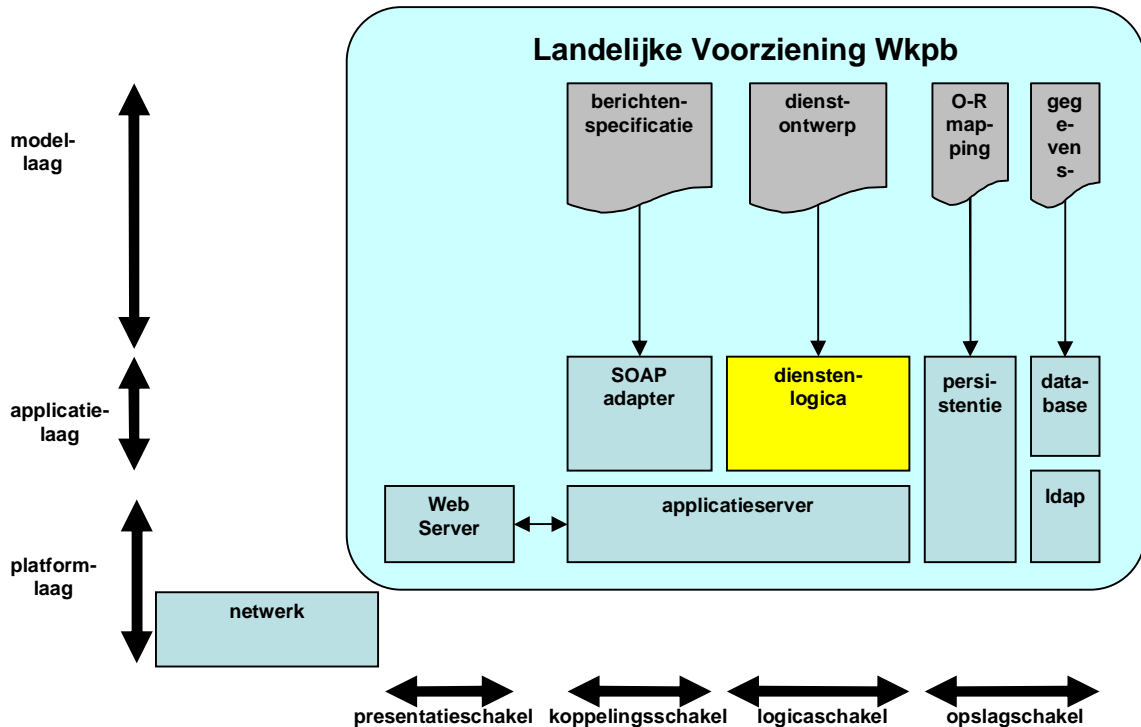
Landelijke Voorziening Wkpb

modellaag

applicatielaag

platformlaag

berichtenspecificatie

dienstontwerp

O-R mapping

gegevens-

SOAP adapter

dienstenlogica

persistentie

database

ldap

Web Server

applicatieserver

netwerk

presentatieschakel

koppelingsschakel

logicaschakel

opslagschakel